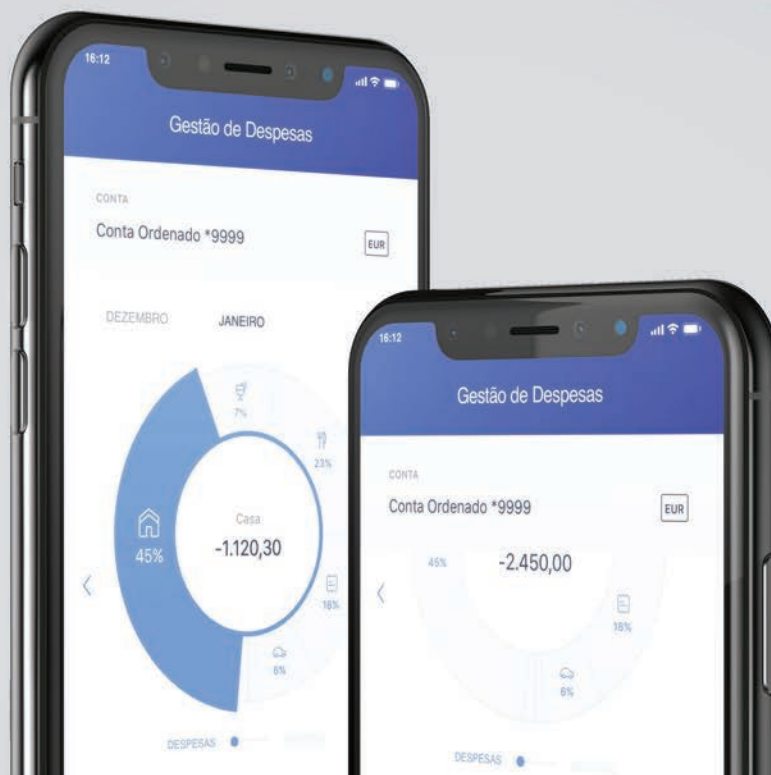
16:12

Gestão de Despesas

CONTA

Conta Ordenado *9999

EUR

DEZEMBRO JANEIRO

7%

23%

45%

Casa

-1.120,30

18%

6%

DESPESAS

16:12

Gestão de Despesas

CONTA

Conta Ordenado *9999

EUR

45%

-2.450,00

18%

6%

DESPESAS